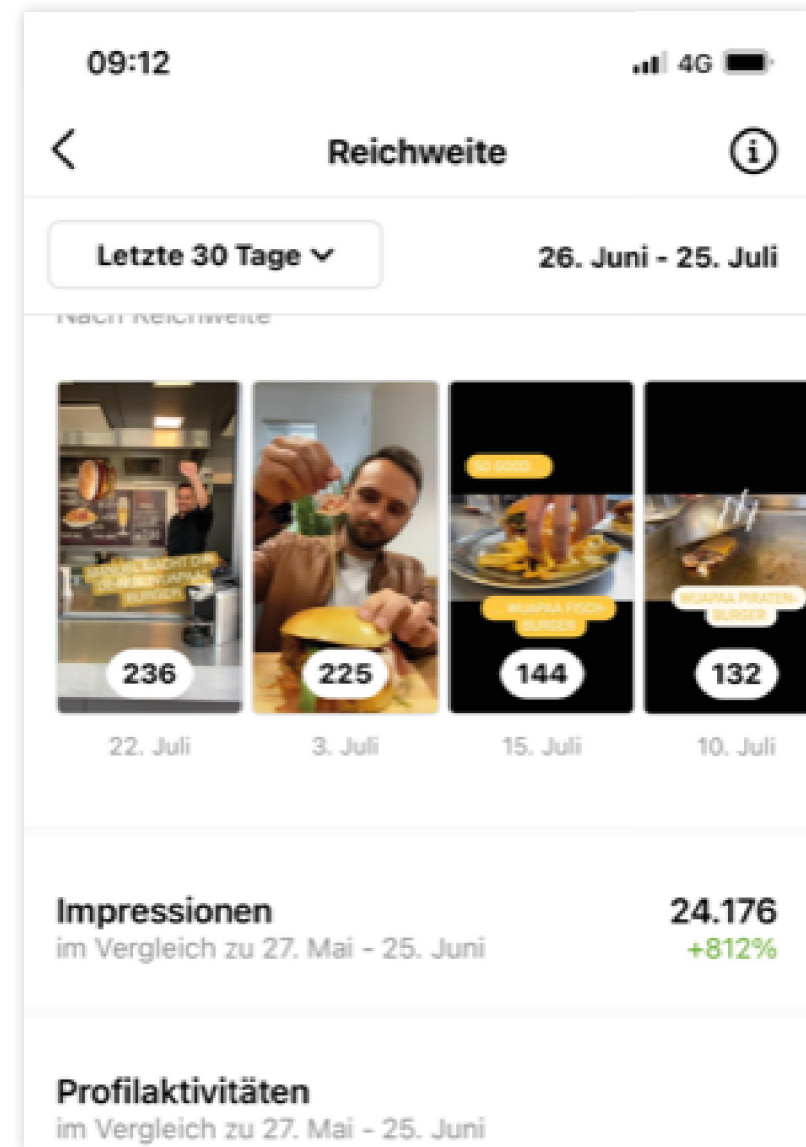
09:12

4G

Reichweite

Letzte 30 Tage

26. Juni - 25. Juli

Nach Reichweite

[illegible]

236

225

SO GOOD

WUAPAA FISCH-BURGER

144

WUAPAA PIRATEN-BURGER

132

22. Juli

3. Juli

15. Juli

10. Juli

Impressionen
im Vergleich zu 27. Mai - 25. Juni

24.176
+812%

Profilaktivitäten
im Vergleich zu 27. Mai - 25. Juni